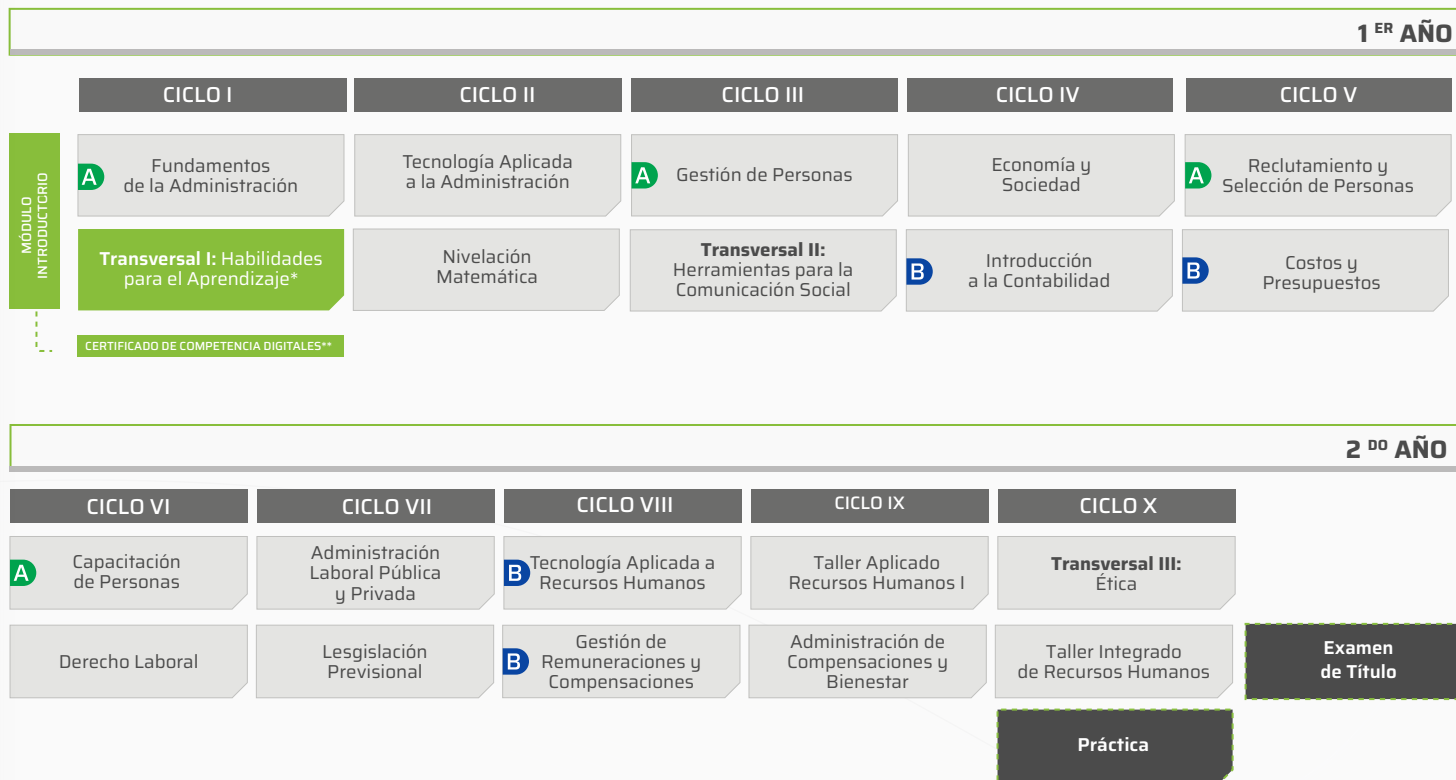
1 ER AÑO

CICLO I
CICLO II
CICLO III
CICLO IV
CICLO V

MÓDULO INTRODUCTORIO

A Fundamentos de la Administración
Tecnología Aplicada a la Administración
A Gestión de Personas
Economía y Sociedad
A Reclutamiento y Selección de Personas

**Transversal I:** Habilidades para el Aprendizaje*
Nivelación Matemática
**Transversal II:** Herramientas para la Comunicación Social
B Introducción a la Contabilidad
B Costos y Presupuestos

CERTIFICADO DE COMPETENCIA DIGITALES**

2 DO AÑO

CICLO VI
CICLO VII
CICLO VIII
CICLO IX
CICLO X

A Capacitación de Personas
Administración Laboral Pública y Privada
B Tecnología Aplicada a Recursos Humanos
Taller Aplicado Recursos Humanos I
**Transversal III:** Ética

Derecho Laboral
Lesgislación Previsional
B Gestión de Remuneraciones y Compensaciones
Administración de Compensaciones y Bienestar
Taller Integrado de Recursos Humanos
**Examen de Título**

**Práctica**